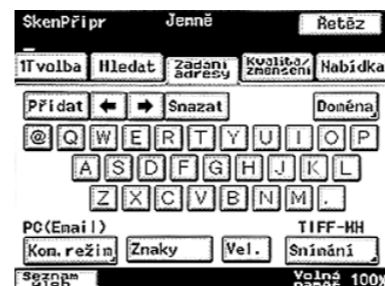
SkenPřipr
Jemně
Řetěz

1Tvolba
Hledat
Zadání adresy
Kvalita/ zmenšení
Nabídka

Přidat
←
→
Smazat
Doména

@
Q
W
E
R
T
Y
U
I
O
P
A
S
D
F
G
H
J
K
L
Z
X
C
V
B
N
M
.

PC(Email)
TIFF-KH
Kom.režim
Znaky
Vel.
Snímání

Seznam úloh
Volná paměť 100%